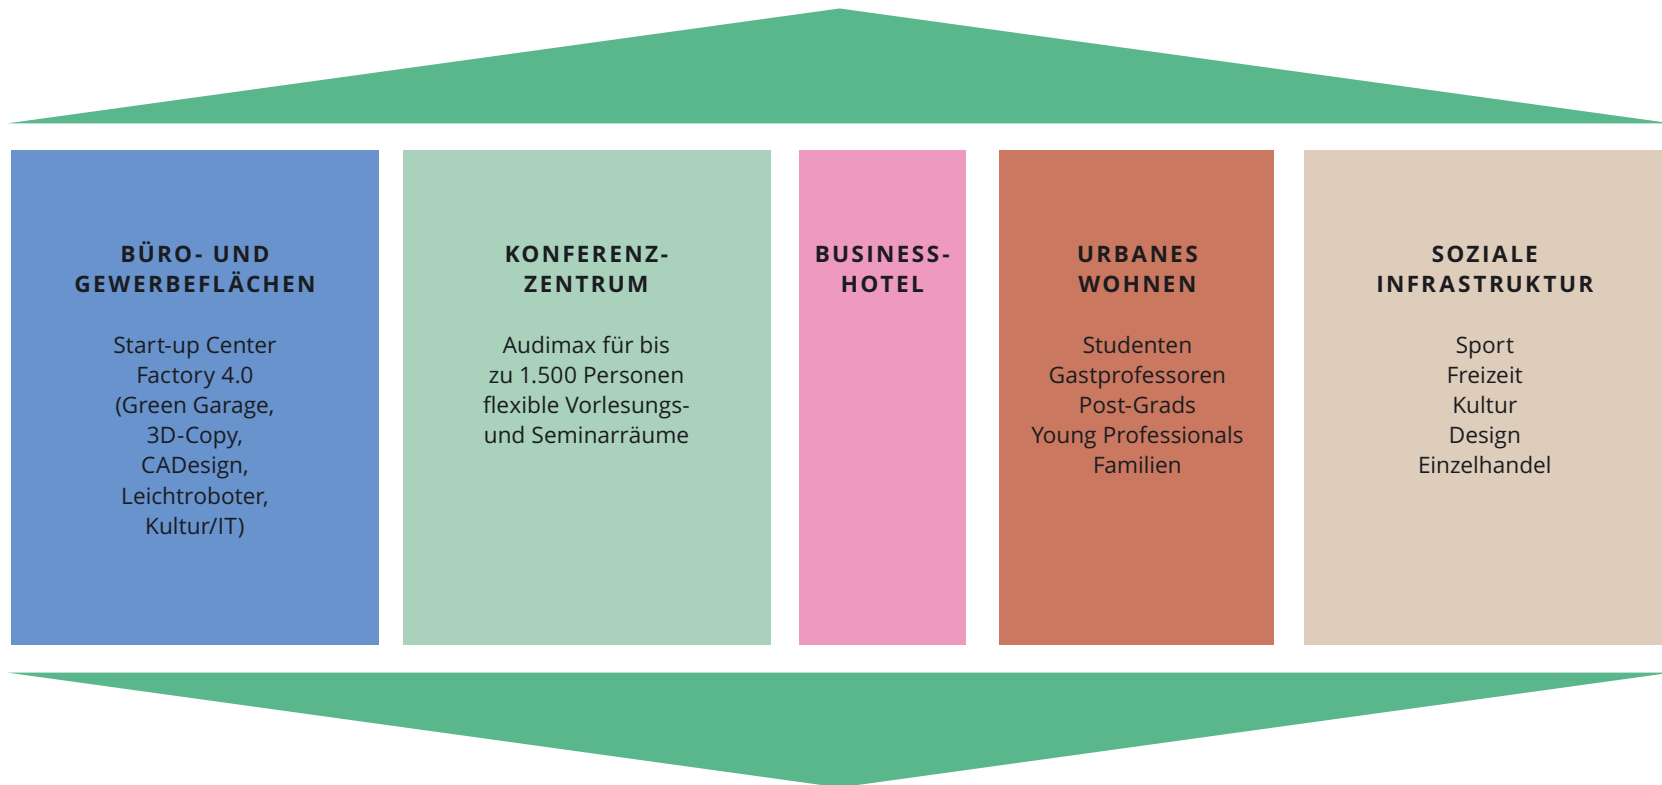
BÜRO- UND GEWERBEFLÄCHEN

Start-up Center
Factory 4.0
(Green Garage,
3D-Copy,
CADesign,
Leichtroboter,
Kultur/IT)

KONFERENZ-ZENTRUM

Audimax für bis
zu 1.500 Personen
flexible Vorlesungs- und Seminarräume

BUSINESS-HOTEL

URBANES WOHNEN

Studenten
Gastprofessoren
Post-Grads
Young Professionals
Familien

SOZIALE INFRASTRUKTUR

Sport
Freizeit
Kultur
Design
Einzelhandel